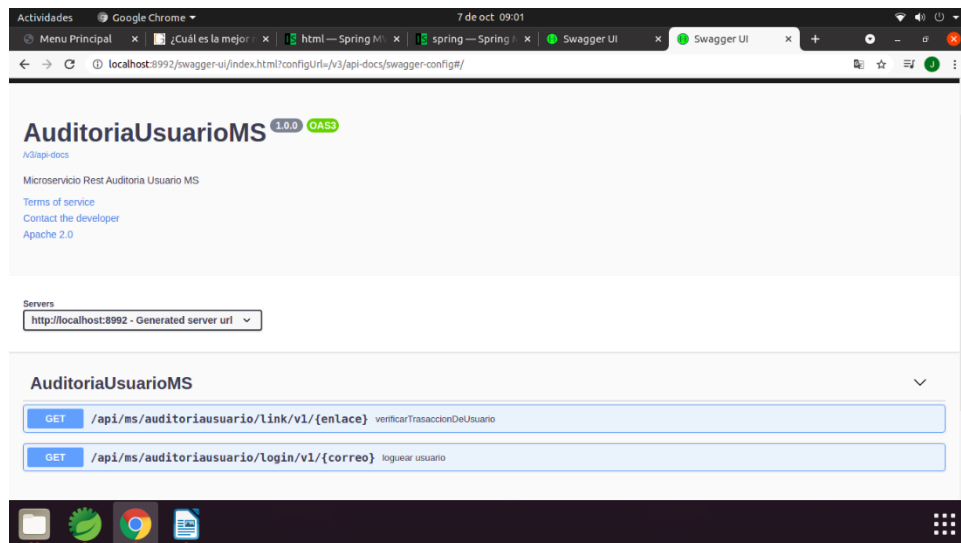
Actividades Google Chrome 7 de oct 09:01

Menu Principal × ¿Cuál es la mejor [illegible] × html — Spring M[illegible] × spring — Spring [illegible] × Swagger UI × Swagger UI × +

localhost:8992/swagger-ui/index.html?configUrl=/v3/api-docs/swagger-config#/

AuditoriaUsuarioMS 1.0.0 OAS3

/v3/api-docs

Microservicio Rest Auditoria Usuario MS

Terms of service

Contact the developer

Apache 2.0

Servers

http://localhost:8992 - Generated server url

AuditoriaUsuarioMS

GET /api/ms/auditoriausuario/link/v1/{enlace} verificarTrasaccionDeUsuario

GET /api/ms/auditoriausuario/login/v1/{correo} loguear usuario